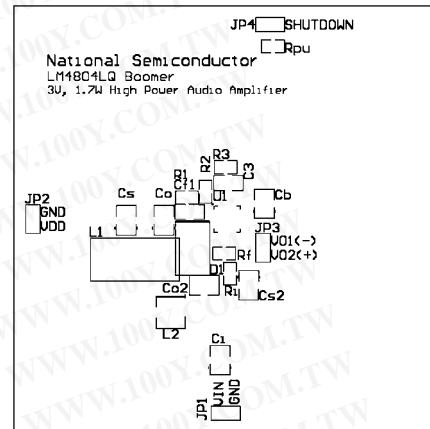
JP4 SHUTDOWN
Rpu
National Semiconductor
LM4804LQ Boomer
3V, 1.7W High Power Audio Amplifier
R3
R2
C3
R1
Cf1
Cs
Co
U1
Cb
JP2
GND
VDD
L1
JP3
VO1(-)
VO2(+)
Rf
D1
Co2
Ri
Cs2
L2
C1
JP1
VIN
GND
WWW.100Y.COM.TW